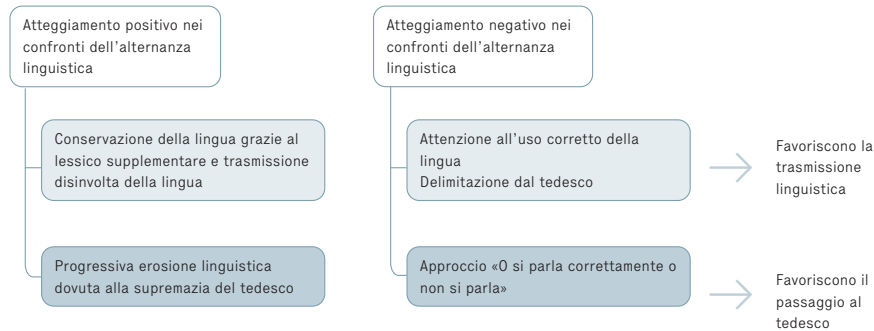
Atteggiamento positivo nei confronti dell'alternanza linguistica

Conservazione della lingua grazie al lessico supplementare e trasmissione disinvolta della lingua

Progressiva erosione linguistica dovuta alla supremazia del tedesco

Atteggiamento negativo nei confronti dell'alternanza linguistica

Attenzione all'uso corretto della lingua
Delimitazione dal tedesco

Favoriscono la trasmissione linguistica

Approccio «O si parla correttamente o non si parla»

Favoriscono il passaggio al tedesco